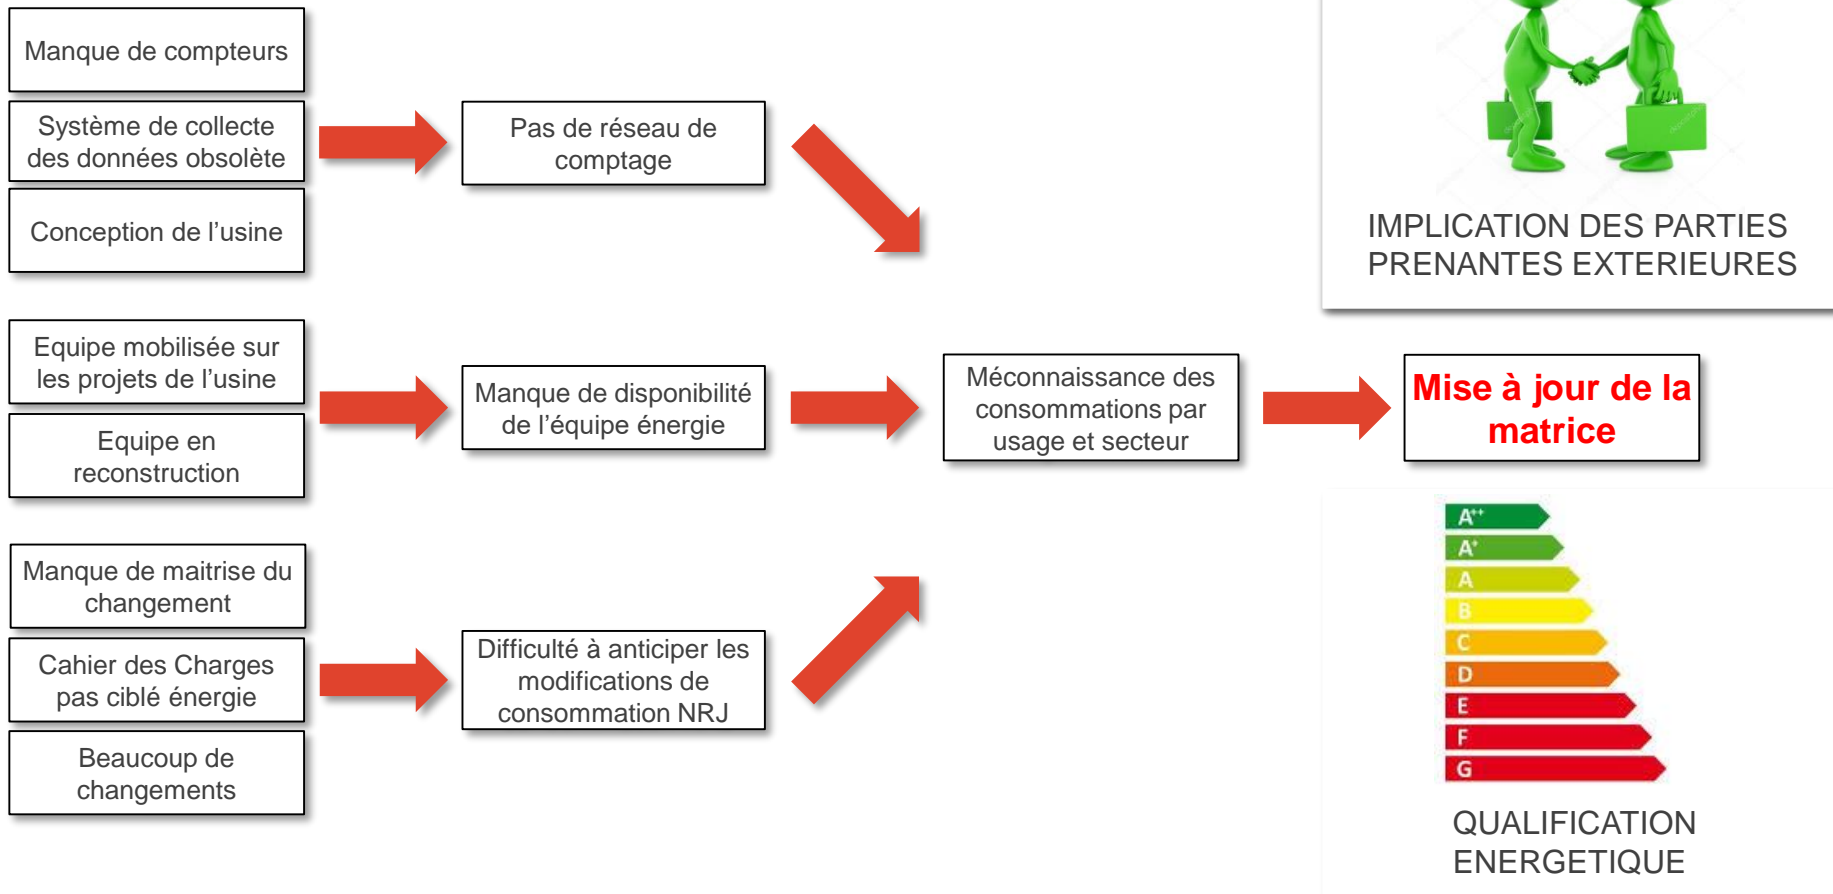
Manque de compteurs

Système de collecte des données obsolète

Conception de l'usine

Pas de réseau de comptage

Equipe mobilisée sur les projets de l'usine

Equipe en reconstruction

Manque de disponibilité de l'équipe énergie

Manque de maitrise du changement

Cahier des Charges pas ciblé énergie

Beaucoup de changements

Difficulté à anticiper les modifications de consommation NRJ

Méconnaissance des consommations par usage et secteur

Mise à jour de la matrice

IMPLICATION DES PARTIES PRENANTES EXTERIEURES

A++
A+
A
B
C
D
E
F
G

QUALIFICATION ENERGETIQUE